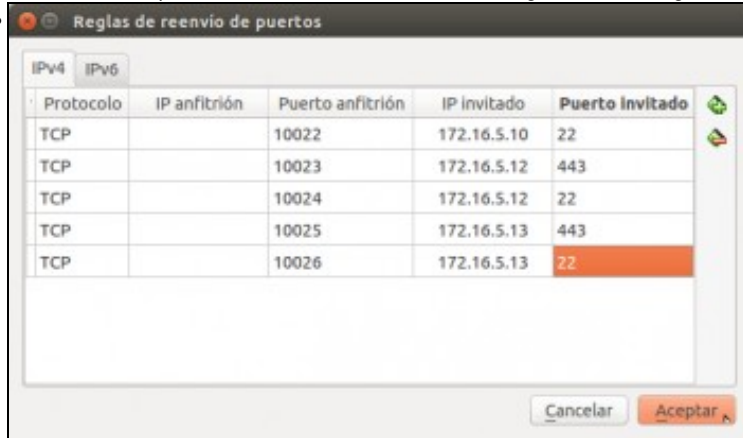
Reglas de reenvío de puertos

IPv4 IPv6

| Protocolo | IP anfitrión | Puerto anfitrión | IP invitado | Puerto invitado |
|---|---|---|---|---|
| TCP | | 10022 | 172.16.5.10 | 22 |
| TCP | | 10023 | 172.16.5.12 | 443 |
| TCP | | 10024 | 172.16.5.12 | 22 |
| TCP | | 10025 | 172.16.5.13 | 443 |
| TCP | | 10026 | 172.16.5.13 | 22 |

Cancelar Aceptar